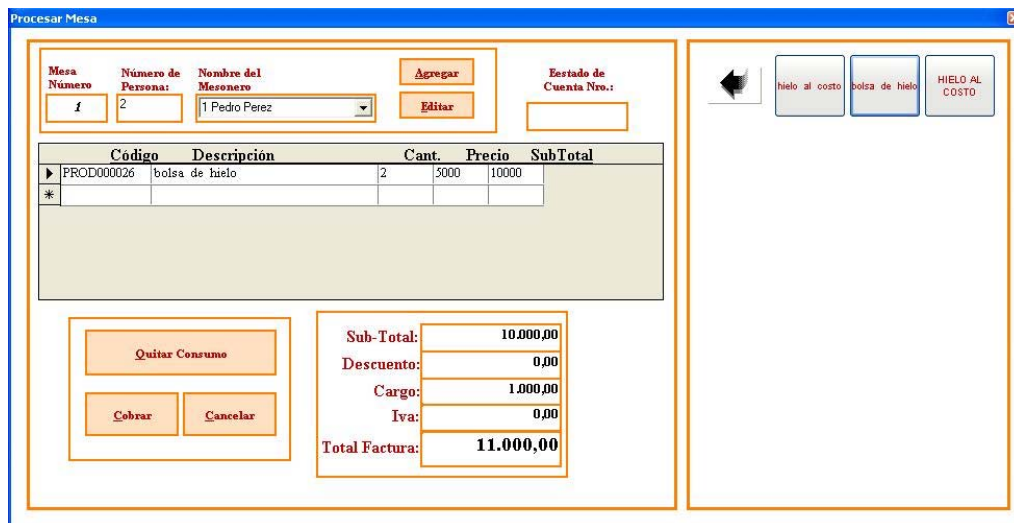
Procesar Mesa

Mesa Número
1

Número de Persona:
2

Nombre del Mesonero
1 Pedro Perez

Agregar

Editar

Estado de Cuenta Nro.:

| | Código | Descripción | Cant. | Precio | SubTotal |
|---|---|---|---|---|---|
| ▶ | PROD000026 | bolsa de hielo | 2 | 5000 | 10000 |
| * | | | | | |

Quitar Consumo

Cobrar

Cancelar

Sub-Total: 10.000,00
Descuento: 0,00
Cargo: 1.000,00
Iva: 0,00
Total Factura: 11.000,00

hielo al costo

bolsa de hielo

HIELO AL COSTO